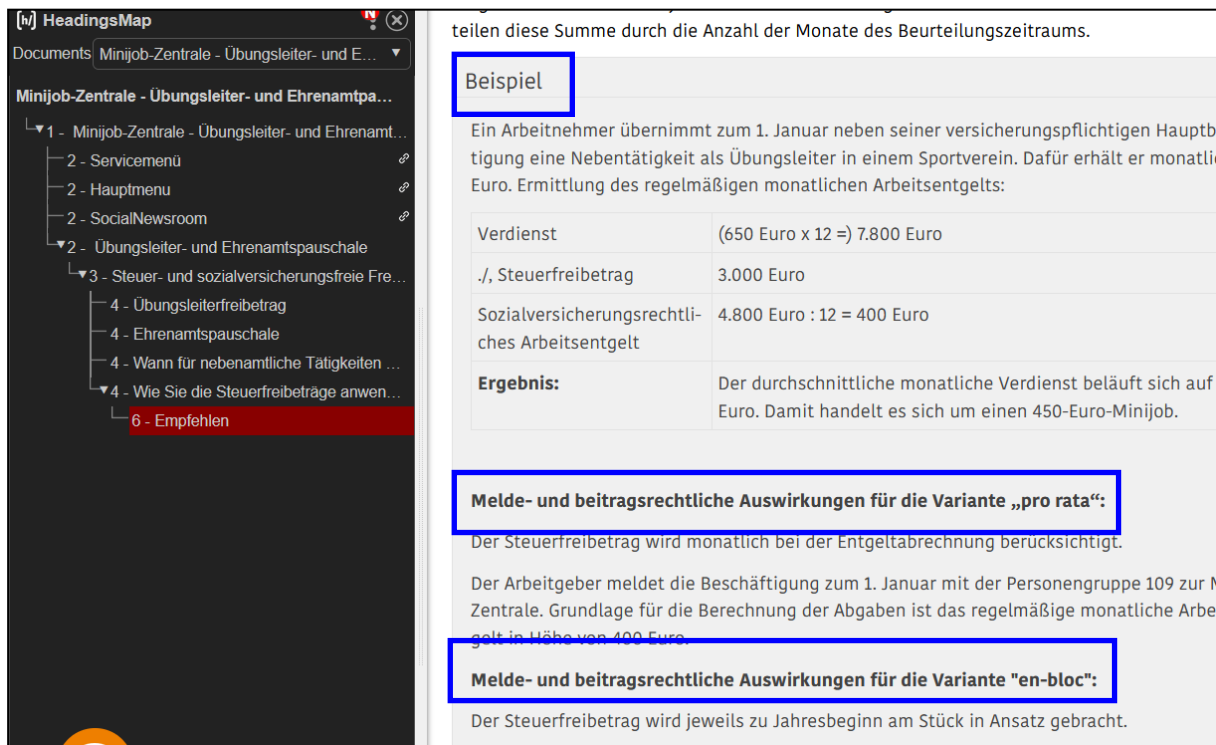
[h] HeadingsMap

Documents Minijob-Zentrale - Übungsleiter- und E...

Minijob-Zentrale - Übungsleiter- und Ehrenamtpa...

1 - Minijob-Zentrale - Übungsleiter- und Ehrenamt...

2 - Servicemenü

2 - Hauptmenu

2 - SocialNewsroom

2 - Übungsleiter- und Ehrenamtspauschale

3 - Steuer- und sozialversicherungsfreie Fre...

4 - Übungsleiterfreibetrag

4 - Ehrenamtspauschale

4 - Wann für nebenamtliche Tätigkeiten ...

4 - Wie Sie die Steuerfreibeträge anwen...

6 - Empfehlen

teilen diese Summe durch die Anzahl der Monate des Beurteilungszeitraums.

Beispiel

Ein Arbeitnehmer übernimmt zum 1. Januar neben seiner versicherungspflichtigen Hauptb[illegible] tigung eine Nebentätigkeit als Übungsleiter in einem Sportverein. Dafür erhält er monatli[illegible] Euro. Ermittlung des regelmäßigen monatlichen Arbeitsentgelts:

| Verdienst | (650 Euro x 12 =) 7.800 Euro |
|---|---|
| ./, Steuerfreibetrag | 3.000 Euro |
| Sozialversicherungsrechtliches Arbeitsentgelt | 4.800 Euro : 12 = 400 Euro |
| **Ergebnis:** | Der durchschnittliche monatliche Verdienst beläuft sich auf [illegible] Euro. Damit handelt es sich um einen 450-Euro-Minijob. |

**Melde- und beitragsrechtliche Auswirkungen für die Variante „pro rata“:**

Der Steuerfreibetrag wird monatlich bei der Entgeltabrechnung berücksichtigt.

Der Arbeitgeber meldet die Beschäftigung zum 1. Januar mit der Personengruppe 109 zur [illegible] Zentrale. Grundlage für die Berechnung der Abgaben ist das regelmäßige monatliche Arbe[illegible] gelt in Höhe von 400 Euro.

**Melde- und beitragsrechtliche Auswirkungen für die Variante "en-bloc":**

Der Steuerfreibetrag wird jeweils zu Jahresbeginn am Stück in Ansatz gebracht.